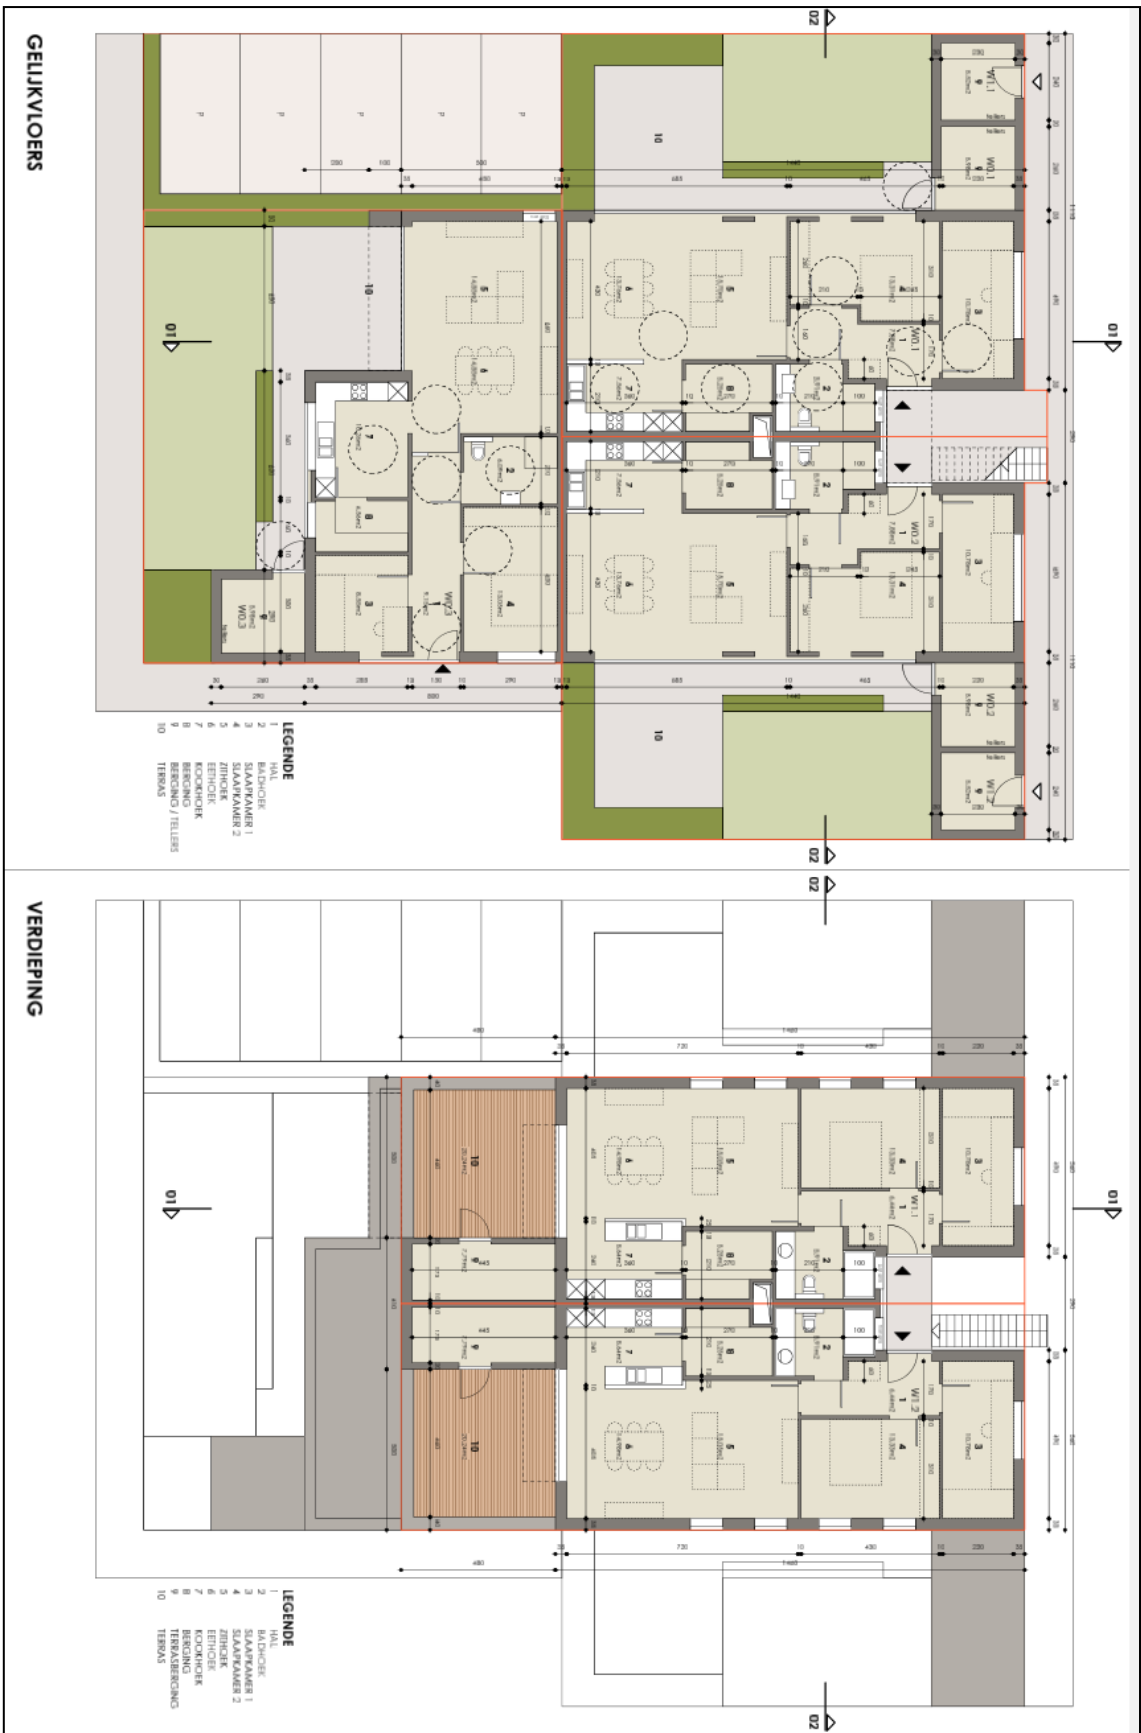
GELIJKVLOERS

LEGENDE
1 HAL
2 BADHOEK
3 SLAAPKAMER 1
4 SLAAPKAMER 2
5 ZITHOEK
6 EETHOEK
7 KOOKHOEK
8 BERGING
9 BERGING / TELLERS
10 TERRAS

WO.1
WO.2
WO.3
W1.1
W1.2

01
02

VERDIEPING

LEGENDE
1 HAL
2 BADHOEK
3 SLAAPKAMER 1
4 SLAAPKAMER 2
5 ZITHOEK
6 EETHOEK
7 KOOKHOEK
8 BERGING
9 TERRASBERGING
10 TERRAS

W1.1
W1.2

01
02